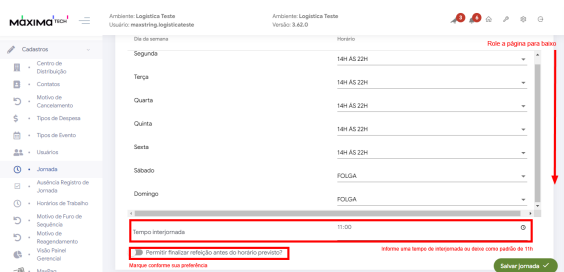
máxima tech

Ambiente: Logística Teste
Usuário: maxtring.logisticateste

Ambiente: Logística Teste
Versão: 3.62.0

2 8

Cadastros

Centro de Distribuição
Contatos
Motivo de Cancelamento
Tipos de Despesa
Tipos de Evento
Usuários
Jornada
Ausência Registro de Jornada
Horários de Trabalho
Motivo de Furo de Sequência
Motivo de Reagendamento
Visão Painel Gerencial
MaxPlan

Dia da semana

Horário

Segunda
14H ÀS 22H
Terça
14H ÀS 22H
Quarta
14H ÀS 22H
Quinta
14H ÀS 22H
Sexta
14H ÀS 22H
Sábado
FOLGA
Domingo
FOLGA

Role a página para baixo

Tempo interjornada
11:00

Informe uma tempo de interjornada ou deixe como padrão de 11h

Permitir finalizar refeição antes do horário previsto?

Marque conforme sua preferência

Salvar jornada